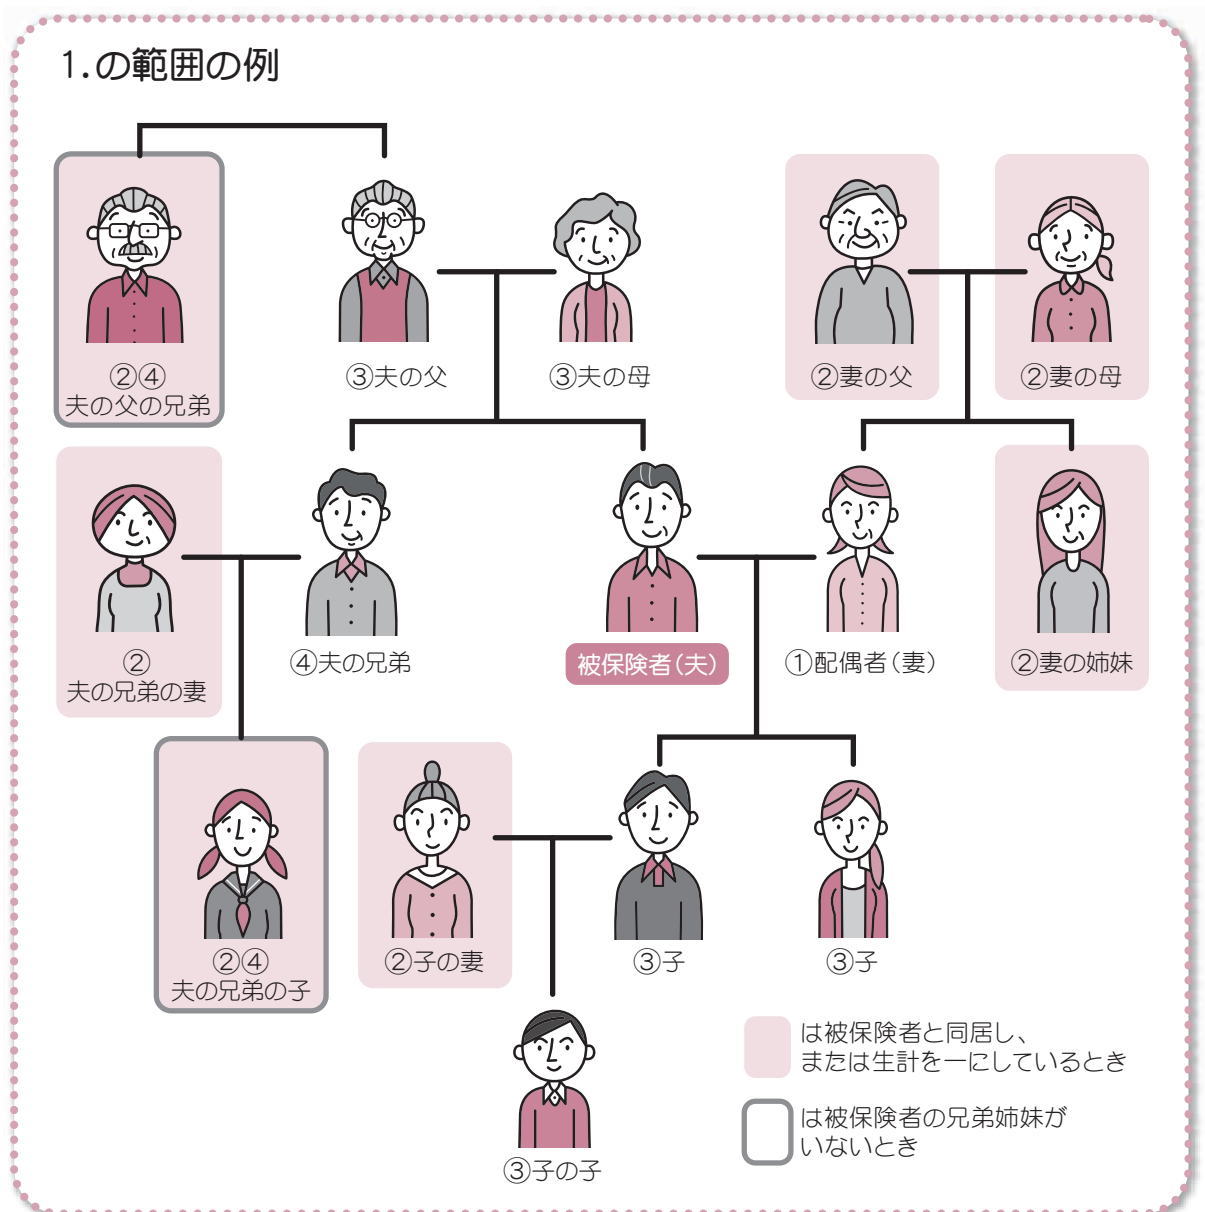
1.の範囲の例

②④
夫の父の兄弟

③夫の父

③夫の母

②妻の父

②妻の母

②
夫の兄弟の妻

④夫の兄弟

被保険者(夫)

①配偶者(妻)

②妻の姉妹

②④
夫の兄弟の子

②子の妻

③子

③子

③子の子

は被保険者と同居し、
または生計を一にしているとき

は被保険者の兄弟姉妹が
いないとき